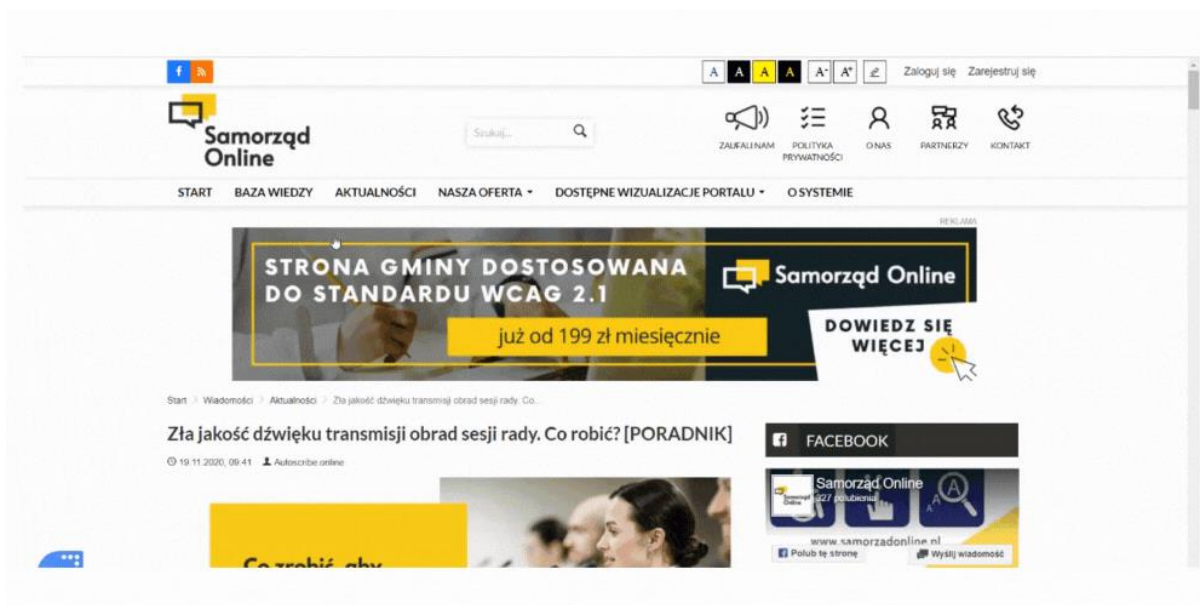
A A A A A⁻ A⁺ Zaloguj się Zarejestruj się

Samorząd Online

Szukaj...

ZAUFALI NAM POLITYKA PRYWATNOŚCI O NAS PARTNERZY KONTAKT

START BAZA WIEDZY AKTUALNOŚCI NASZA OFERTA DOSTĘPNE WIZUALIZACJE PORTALU O SYSTEMIE

REKLAMA

STRONA GMINY DOSTOSOWANA DO STANDARDU WCAG 2.1

już od 199 zł miesięcznie

Samorząd Online

DOWIEDZ SIĘ WIĘCEJ

Start > Wiadomości > Aktualności > Zła jakość dźwięku transmisji obrad sesji rady. Co...

Zła jakość dźwięku transmisji obrad sesji rady. Co robić? [PORADNIK]

19.11.2020, 09:41 Autoscribe online

Co zrobić, gdy

FACEBOOK

Samorząd Online
327 polubienia

www.samorzadonline.pl

Polub tę stronę Wyślij wiadomość